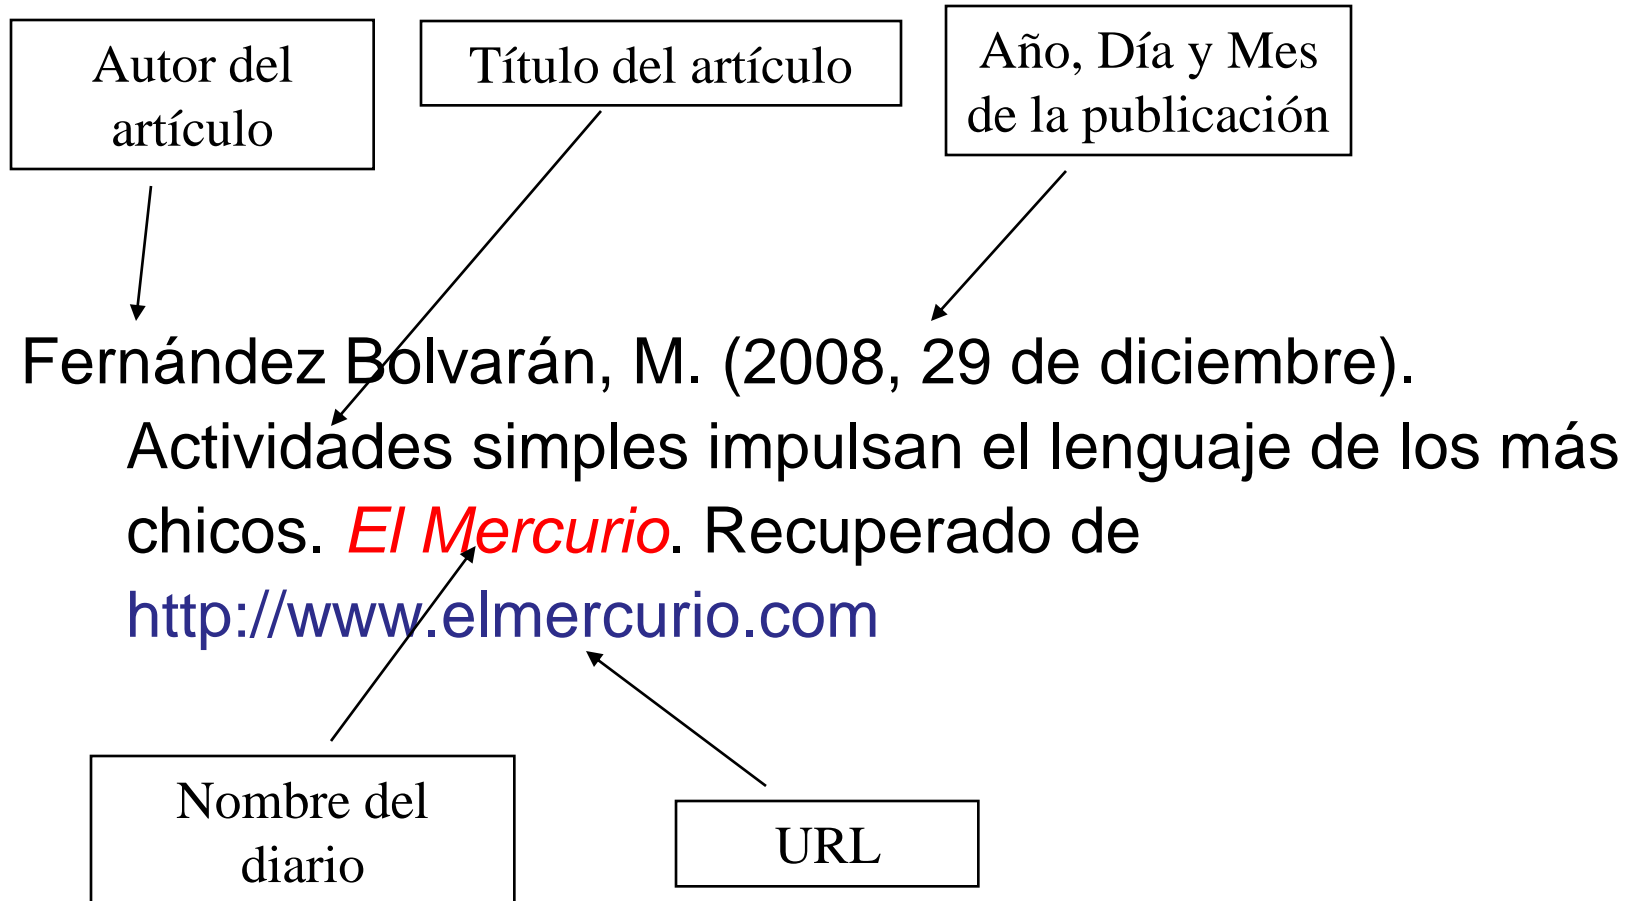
Autor del artículo

Título del artículo

Año, Día y Mes de la publicación

Fernández Bolvarán, M. (2008, 29 de diciembre). Actividades simples impulsan el lenguaje de los más chicos. El Mercurio. Recuperado de http://www.elmercurio.com

Nombre del diario

URL